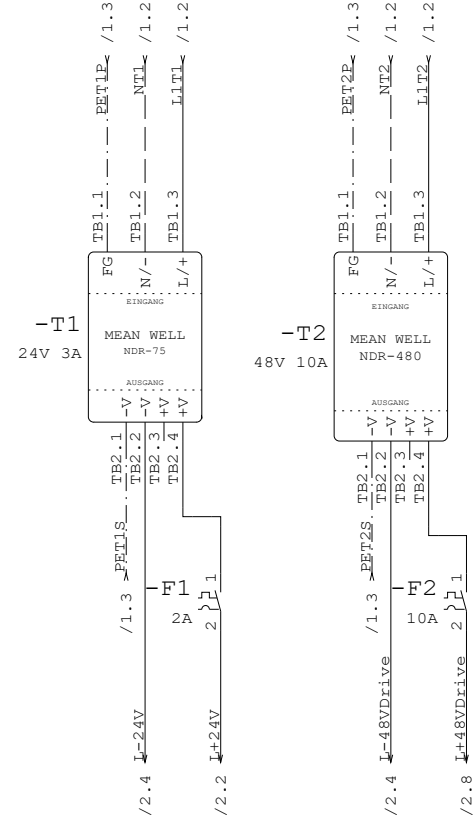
/1.3 PET1P
/1.2 NT1
/1.2 L1T1
TB1.1
TB1.2
TB1.3
FG
N/-
L/+
EINGANG
-T1
24V 3A
MEAN WELL
NDR-75
AUSGANG
-V
-V
+V
+V
TB2.1
TB2.2
TB2.3
TB2.4
PET1S
/1.3
-F1
2A
1
2
L-24V
L+24V
/2.4
/2.2

/1.3 PET2P
/1.2 NT2
/1.2 L1T2
TB1.1
TB1.2
TB1.3
FG
N/-
L/+
EINGANG
-T2
48V 10A
MEAN WELL
NDR-480
AUSGANG
-V
-V
+V
+V
TB2.1
TB2.2
TB2.3
TB2.4
PET2S
/1.3
-F2
10A
1
2
L-48VDrive
L+48VDrive
/2.4
/2.8